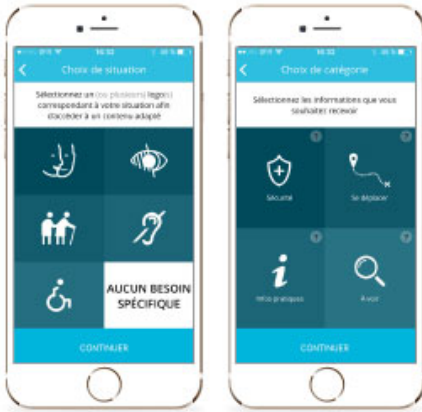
16:32

Choix de situation

Sélectionnez un (ou plusieurs) logo(s) correspondant à votre situation afin d'accéder à un contenu adapté

AUCUN BESOIN SPÉCIFIQUE

CONTINUER

16:32

Choix de catégorie

Sélectionnez les informations que vous souhaitez recevoir

Sécurité

Se déplacer

Infos pratiques

À voir

CONTINUER